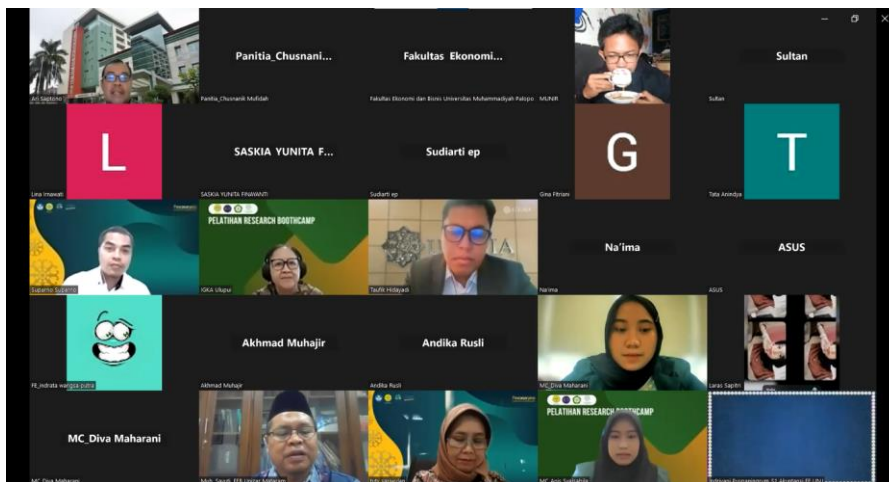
Ari Saptono

Panitia_Chusnani...

Panitia_Chusnanik Mufidah

Fakultas Ekonomi...

Fakultas Ekonomi dan Bisnis Universitas Muhammadiyah Palopo

MUNIR

Sultan

Sultan

L

Lina Irnawati

SASKIA YUNITA F...

SASKIA YUNITA FINAWANTI

Sudiarti ep

Sudiarti ep

G

Gina Fitriani

T

Tata Aniedya

Suparno Suparno

PELATIHAN RESEARCH BOOTHCAMP

ISKA Ulupui

Taufik Hidayadi

Na'ima

Naima

ASUS

ASUS

FE_indrata wangsa putra

Akhmad Muhajir

Akhmad Muhajir

Andika Rusli

Andika Rusli

MC_Diva Maharani

Laras Sapitri

MC_Diva Maharani

MC_Diva Maharani

PELATIHAN RESEARCH BOOTHCAMP

MC_Anis Syahabila